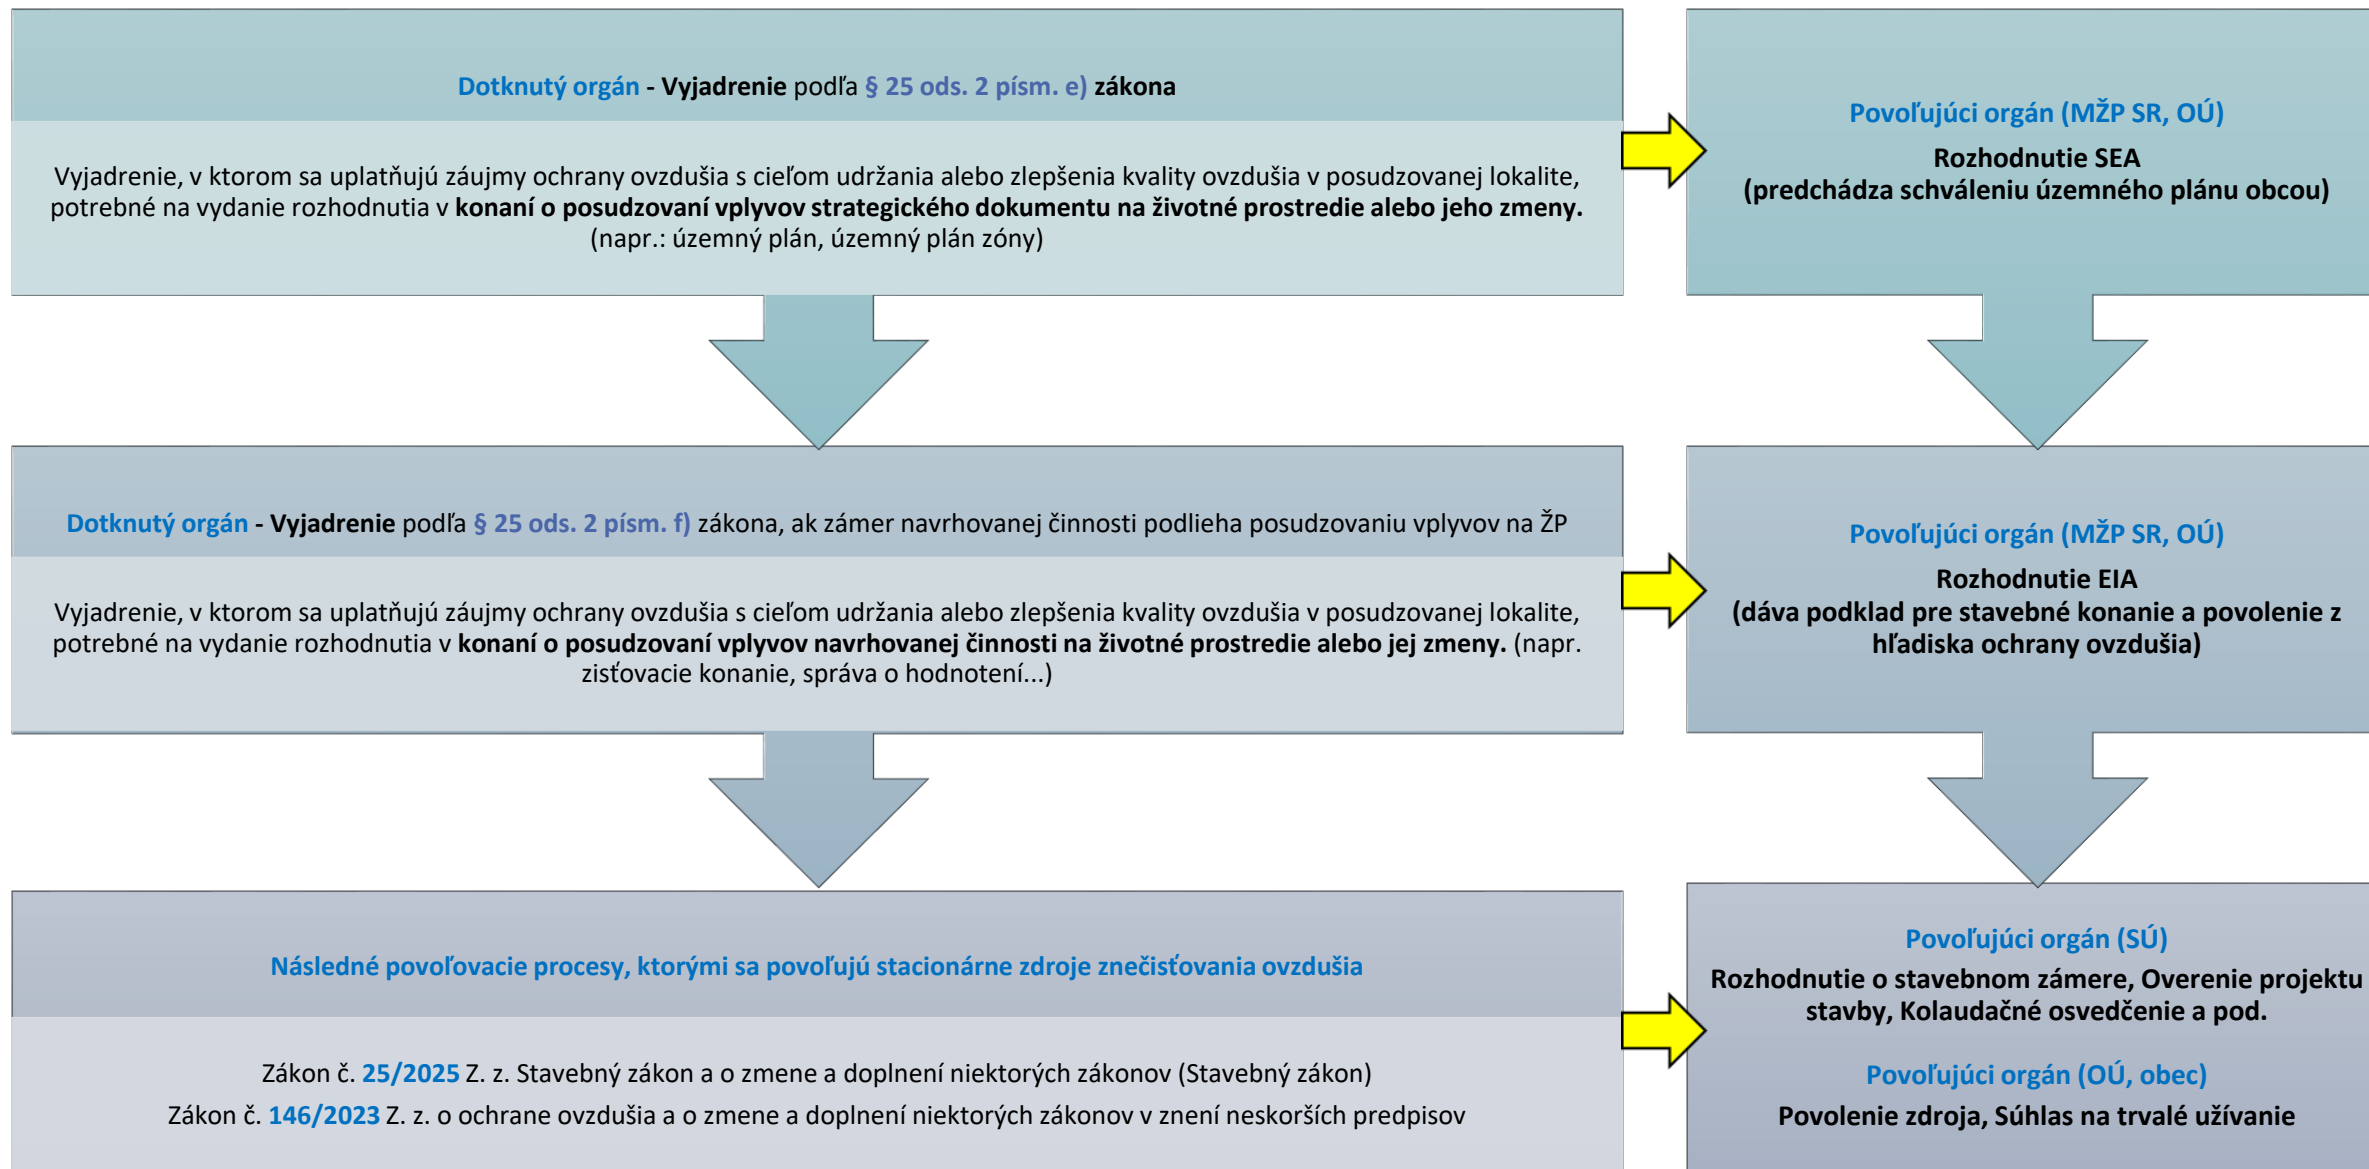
Dotknutý orgán - Vyjadrenie podľa § 25 ods. 2 písm. e) zákona

Vyjadrenie, v ktorom sa uplatňujú záujmy ochrany ovzdušia s cieľom udržania alebo zlepšenia kvality ovzdušia v posudzovanej lokalite, potrebné na vydanie rozhodnutia v konaní o posudzovaní vplyvov strategického dokumentu na životné prostredie alebo jeho zmeny. (napr.: územný plán, územný plán zóny)

Povoľujúci orgán (MŽP SR, OÚ)
Rozhodnutie SEA
(predchádza schváleniu územného plánu obcou)

Dotknutý orgán - Vyjadrenie podľa § 25 ods. 2 písm. f) zákona, ak zámer navrhovanej činnosti podlieha posudzovaniu vplyvov na ŽP

Vyjadrenie, v ktorom sa uplatňujú záujmy ochrany ovzdušia s cieľom udržania alebo zlepšenia kvality ovzdušia v posudzovanej lokalite, potrebné na vydanie rozhodnutia v konaní o posudzovaní vplyvov navrhovanej činnosti na životné prostredie alebo jej zmeny. (napr. zisťovacie konanie, správa o hodnotení...)

Povoľujúci orgán (MŽP SR, OÚ)
Rozhodnutie EIA
(dáva podklad pre stavebné konanie a povolenie z hľadiska ochrany ovzdušia)

Následné povoľovacie procesy, ktorými sa povoľujú stacionárne zdroje znečisťovania ovzdušia

Zákon č. 25/2025 Z. z. Stavebný zákon a o zmene a doplnení niektorých zákonov (Stavebný zákon)
Zákon č. 146/2023 Z. z. o ochrane ovzdušia a o zmene a doplnení niektorých zákonov v znení neskorších predpisov

Povoľujúci orgán (SÚ)
Rozhodnutie o stavebnom zámere, Overenie projektu stavby, Kolaudačné osvedčenie a pod.

Povoľujúci orgán (OÚ, obec)
Povolenie zdroja, Súhlas na trvalé užívanie